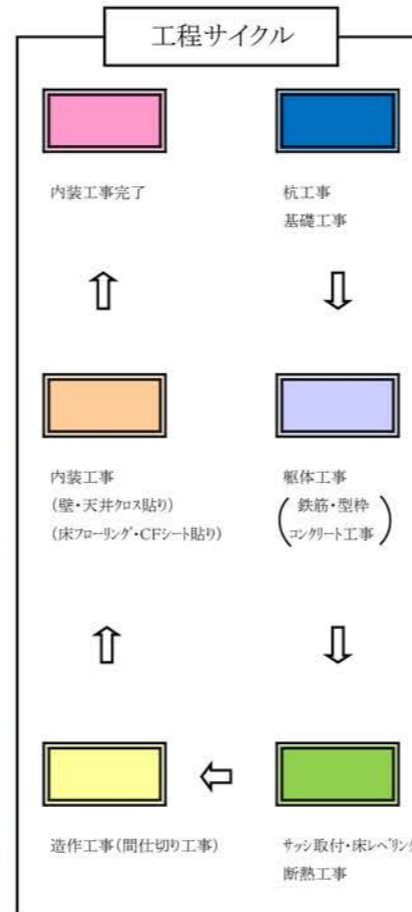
工程サイクル

内装工事完了

杭工事
基礎工事

⇧

⇩

内装工事
(壁・天井クロス貼り)
(床フローリング・CFシート貼り)

躯体工事
(鉄筋・型枠
コンクリート工事)

⇧

⇩

造作工事(間仕切り工事)

⇦

サッシ取付・床レベリン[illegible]
断熱工事